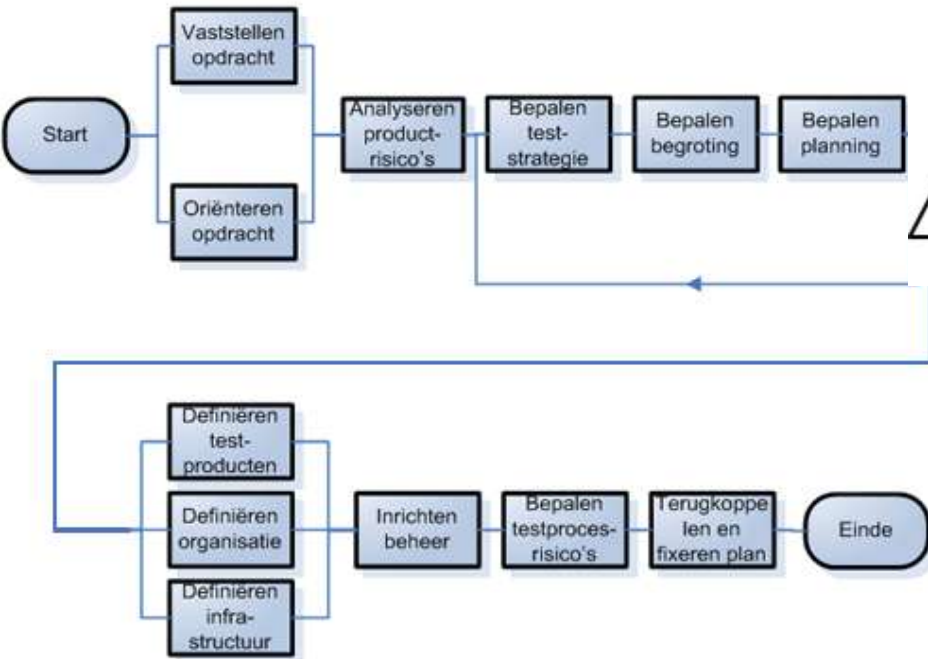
Start

Vaststellen opdracht

Oriënteren opdracht

Analyseren product-risico's

Bepalen test-strategie

Bepalen begroting

Bepalen planning

Definiëren test-producten

Definiëren organisatie

Definiëren infra-structuur

Inrichten beheer

Bepalen testproces-risico's

Terugkoppelen en fixeren plan

Einde